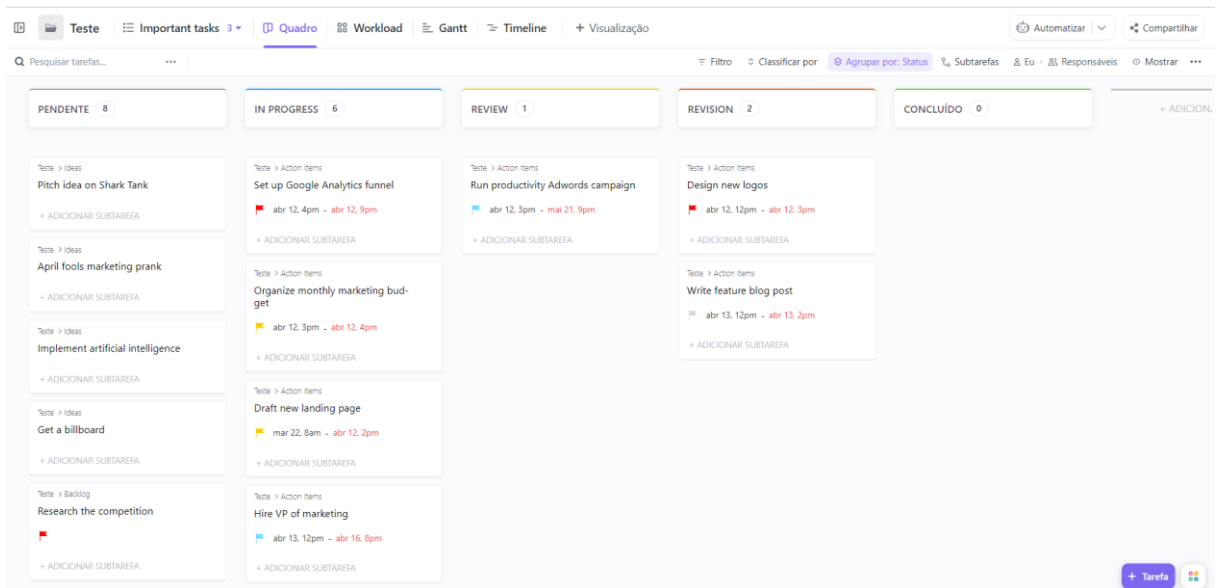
Teste | Important tasks 3 | Quadro | Workload | Gantt | Timeline | + Visualização

Automatizar | Compartilhar

Pesquisar tarefas... ···

Filtro | Classificar por | Agrupar por: Status | Subtarefas | Eu | Responsáveis | Mostrar ···

PENDENTE 8

Teste > Ideas
Pitch idea on Shark Tank
+ ADICIONAR SUBTAREFA

Teste > Ideas
April fools marketing prank
+ ADICIONAR SUBTAREFA

Teste > Ideas
Implement artificial intelligence
+ ADICIONAR SUBTAREFA

Teste > Ideas
Get a billboard
+ ADICIONAR SUBTAREFA

Teste > Backlog
Research the competition
+ ADICIONAR SUBTAREFA

IN PROGRESS 6

Teste > Action Items
Set up Google Analytics funnel
abr 12, 4pm - abr 12, 9pm
+ ADICIONAR SUBTAREFA

Teste > Action Items
Organize monthly marketing budget
abr 12, 3pm - abr 12, 4pm
+ ADICIONAR SUBTAREFA

Teste > Action Items
Draft new landing page
mar 22, 8am - abr 12, 2pm
+ ADICIONAR SUBTAREFA

Teste > Action Items
Hire VP of marketing
abr 13, 12pm - abr 16, 8pm
+ ADICIONAR SUBTAREFA

REVIEW 1

Teste > Action Items
Run productivity Adwords campaign
abr 12, 3pm - mai 21, 9pm
+ ADICIONAR SUBTAREFA

REVISION 2

Teste > Action Items
Design new logos
abr 12, 12pm - abr 12, 3pm
+ ADICIONAR SUBTAREFA

Teste > Action Items
Write feature blog post
abr 13, 12pm - abr 13, 2pm
+ ADICIONAR SUBTAREFA

CONCLUÍDO 0

+ ADICIONA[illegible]

+ Tarefa